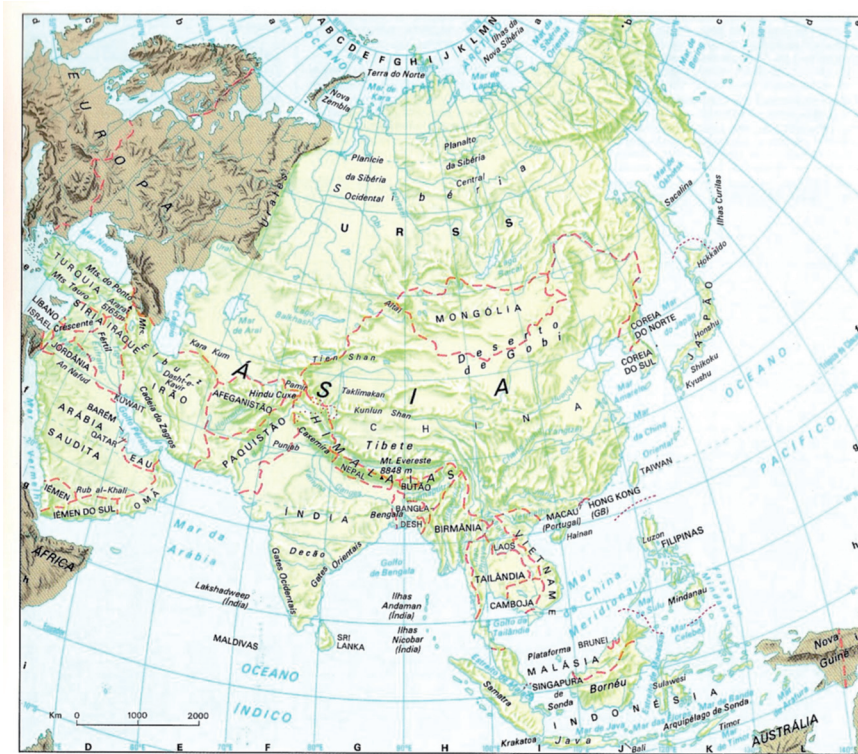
A B C D E F G H I J K L M N

OCEANO

Ilhas da Nova Sibéria

Terra do Norte

Nova Zembla

Mar de Kara

E U R O P A

Urais

Planície da Sibéria Ocidental

Planalto da Sibéria Central

S i b é r i a

U R S S

Mar de Okhotsk

Sacalina

Ilhas Curilas

Hokkaido

TURQUIA

Mts. do Ponto

Mts. Tauro

LÍBANO

ISRAEL

SÍRIA

IRAQUE

Crescente Fértil

JORDÂNIA

An Nafud

Mar Cáspio

Mar de Aral

Lago Balkhash

Altai

MONGÓLIA

Deserto de Gobi

COREIA DO NORTE

COREIA DO SUL

JAPÃO

Honshu

Shikoku

Kyushu

Kara Kum

Tien Shan

Á S I A

Pamir

Hindu Cuxe

AFEGANISTÃO

Taklimakan

Kunlun Shan

C H I N A

IRÃO

Cadeia do Zagros

Dasht-e-Kavir

BARÉM

KUWAIT

QATAR

ARÁBIA SAUDITA

EAU

OMÃ

IÉMEN

IÉMEN DO SUL

Rub al-Khali

PAQUISTÃO

Punjab

Caxemira

H I M A L A I A S

Tibete

Mt. Everest 8848 m

NEPAL

BUTÃO

BANGLA-DESH

Bengala

ÍNDIA

Decão

Gates Ocidentais

Gates Orientais

Mar da China Oriental

OCEANO

PACÍFICO

TAIWAN

HONG KONG (GB)

MACAU (Portugal)

Hainan

BIRMÂNIA

LAOS

VIETNAME

TAILÂNDIA

CAMBOJA

FILIPINAS

Luzon

Mindanau

Mar da China Meridional

Golfo de Tailândia

Mar de Arábia

Golfo de Bengala

ÁFRICA

Lakshadweep (Índia)

MALDIVAS

Ilhas Andaman (Índia)

Ilhas Nicobar (Índia)

SRI LANKA

OCEANO

ÍNDICO

Plataforma de Sonda

MALÁSIA

SINGAPURA

BRUNEI

Bornéu

Sulawesi

Mar de Celebes

Samatra

I N D O N É S I A

Arquipélago de Sonda

Java

Krakatoa

Bali

Timor

Nova Guiné

AUSTRÁLIA

Km 0 1000 2000

D E F G H I J K L